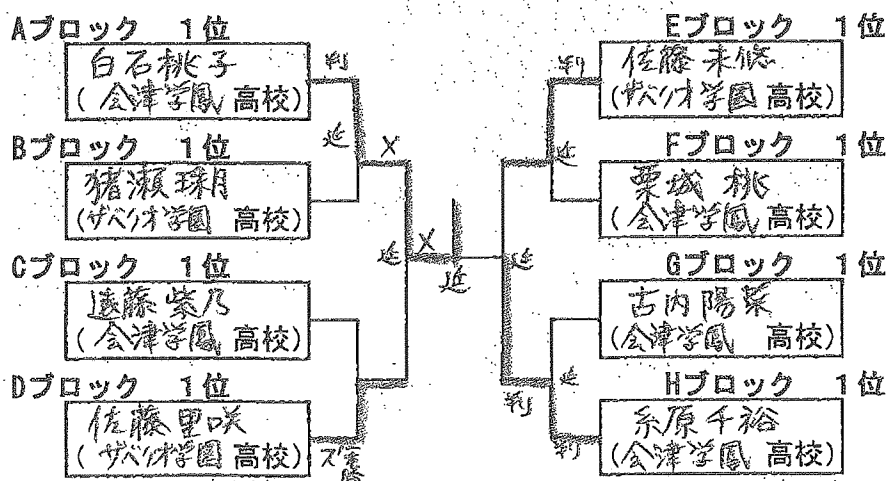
Aブロック 1位
白石桃子
(会津学鳳 高校)

Bブロック 1位
猪瀬珠月
(ザベリオ学園 高校)

Cブロック 1位
遠藤紫乃
(会津学鳳 高校)

Dブロック 1位
佐藤里咲
(ザベリオ学園 高校)

Eブロック 1位
佐藤未悠
(ザベリオ学園 高校)

Fブロック 1位
栗城桃
(会津学鳳 高校)

Gブロック 1位
古内陽菜
(会津学鳳 高校)

Hブロック 1位
糸原千裕
(会津学鳳 高校)

判
延
X
延
X
延
ス
延
判
延
延
延
判
判